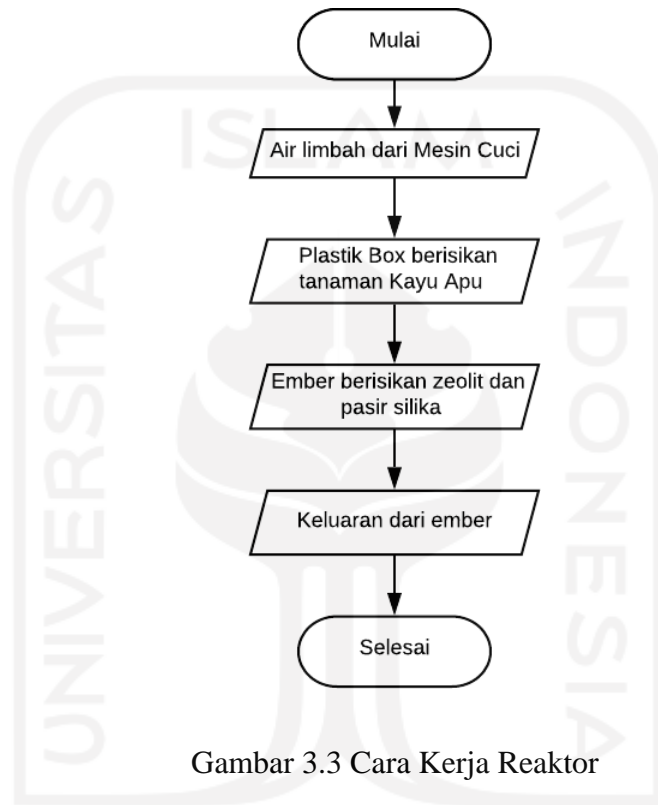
Mulai

Air limbah dari Mesin Cuci

Plastik Box berisikan tanaman Kayu Apu

Ember berisikan zeolit dan pasir silika

Keluaran dari ember

Selesai

Gambar 3.3 Cara Kerja Reaktor

UNIVERSITAS ISLAM INDONESIA